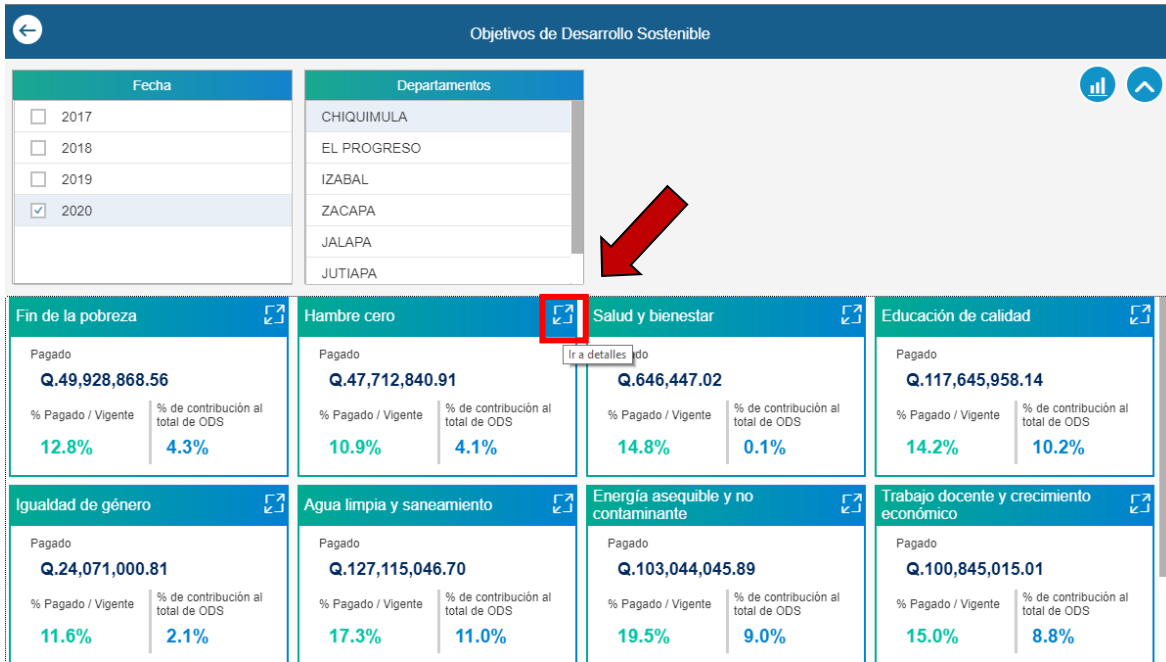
Objetivos de Desarrollo Sostenible

Fecha
2017
2018
2019
2020

Departamentos
CHIQUIMULA
EL PROGRESO
IZABAL
ZACAPA
JALAPA
JUTIAPA

Fin de la pobreza
Pagado
Q.49,928,868.56
% Pagado / Vigente
12.8%
% de contribución al total de ODS
4.3%

Hambre cero
Pagado
Q.47,712,840.91
% Pagado / Vigente
10.9%
% de contribución al total de ODS
4.1%

Ir a detalles

Salud y bienestar
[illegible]ado
Q.646,447.02
% Pagado / Vigente
14.8%
% de contribución al total de ODS
0.1%

Educación de calidad
Pagado
Q.117,645,958.14
% Pagado / Vigente
14.2%
% de contribución al total de ODS
10.2%

Igualdad de género
Pagado
Q.24,071,000.81
% Pagado / Vigente
11.6%
% de contribución al total de ODS
2.1%

Agua limpia y saneamiento
Pagado
Q.127,115,046.70
% Pagado / Vigente
17.3%
% de contribución al total de ODS
11.0%

Energía asequible y no contaminante
Pagado
Q.103,044,045.89
% Pagado / Vigente
19.5%
% de contribución al total de ODS
9.0%

Trabajo docente y crecimiento económico
Pagado
Q.100,845,015.01
% Pagado / Vigente
15.0%
% de contribución al total de ODS
8.8%